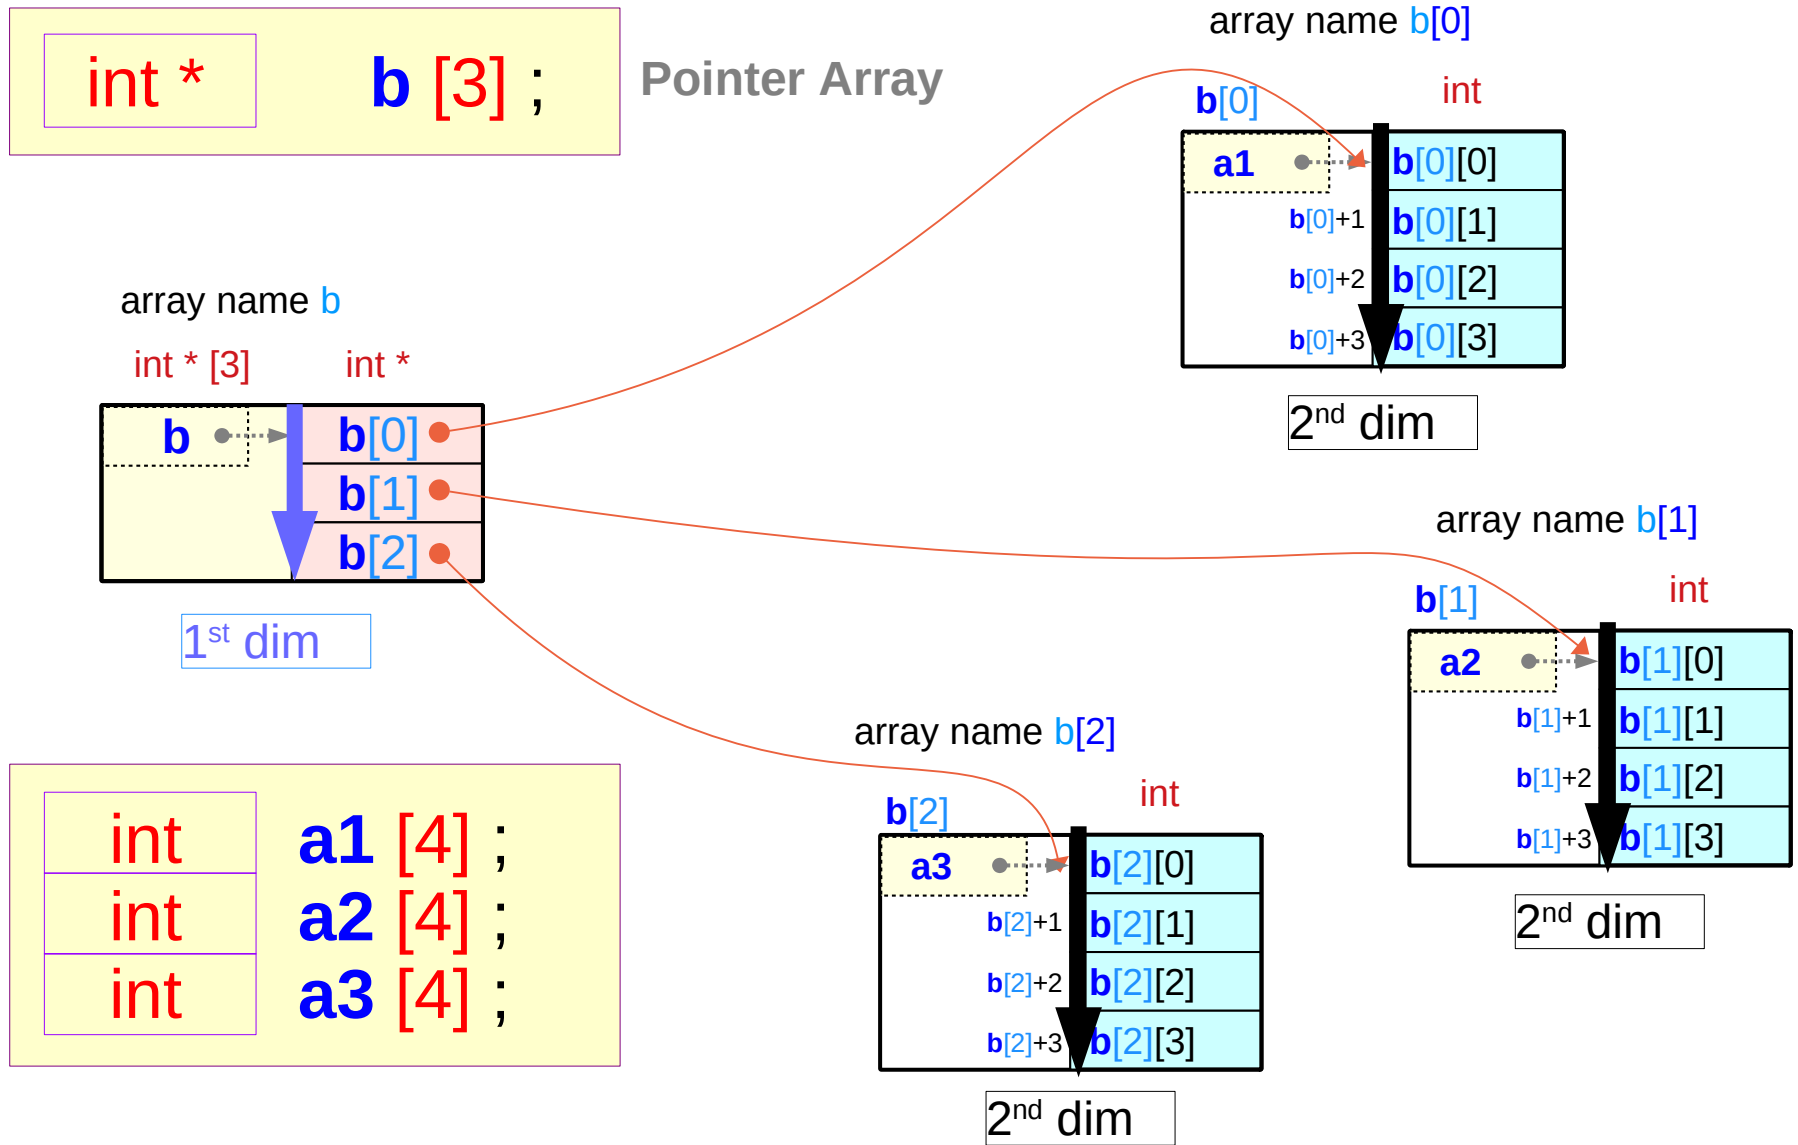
int * b [3] ;

Pointer Array

array name b[0]

int

b[0]

a1

b[0][0]

b[0]+1 b[0][1]

b[0]+2 b[0][2]

b[0]+3 b[0][3]

2$^{nd}$ dim

array name b

int * [3] int *

b

b[0]

b[1]

b[2]

1$^{st}$ dim

array name b[1]

int

b[1]

a2

b[1][0]

b[1]+1 b[1][1]

b[1]+2 b[1][2]

b[1]+3 b[1][3]

2$^{nd}$ dim

array name b[2]

int

b[2]

a3

b[2][0]

b[2]+1 b[2][1]

b[2]+2 b[2][2]

b[2]+3 b[2][3]

2$^{nd}$ dim

int a1 [4] ;
int a2 [4] ;
int a3 [4] ;